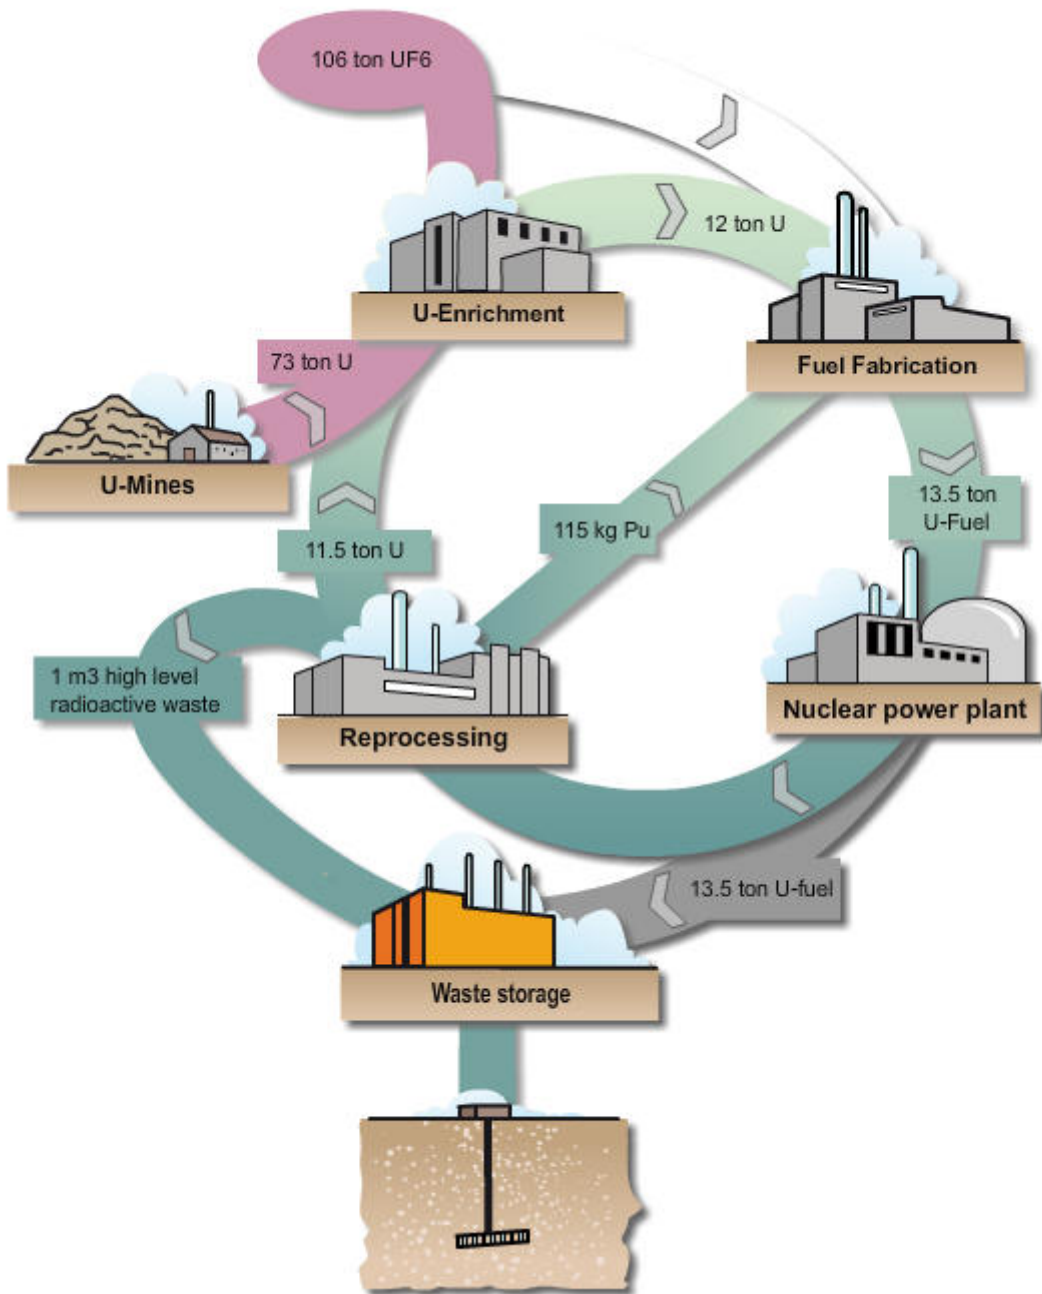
106 ton UF6

12 ton U

U-Enrichment

Fuel Fabrication

73 ton U

U-Mines

13.5 ton U-Fuel

115 kg Pu

11.5 ton U

1 m3 high level radioactive waste

Reprocessing

Nuclear power plant

13.5 ton U-fuel

Waste storage